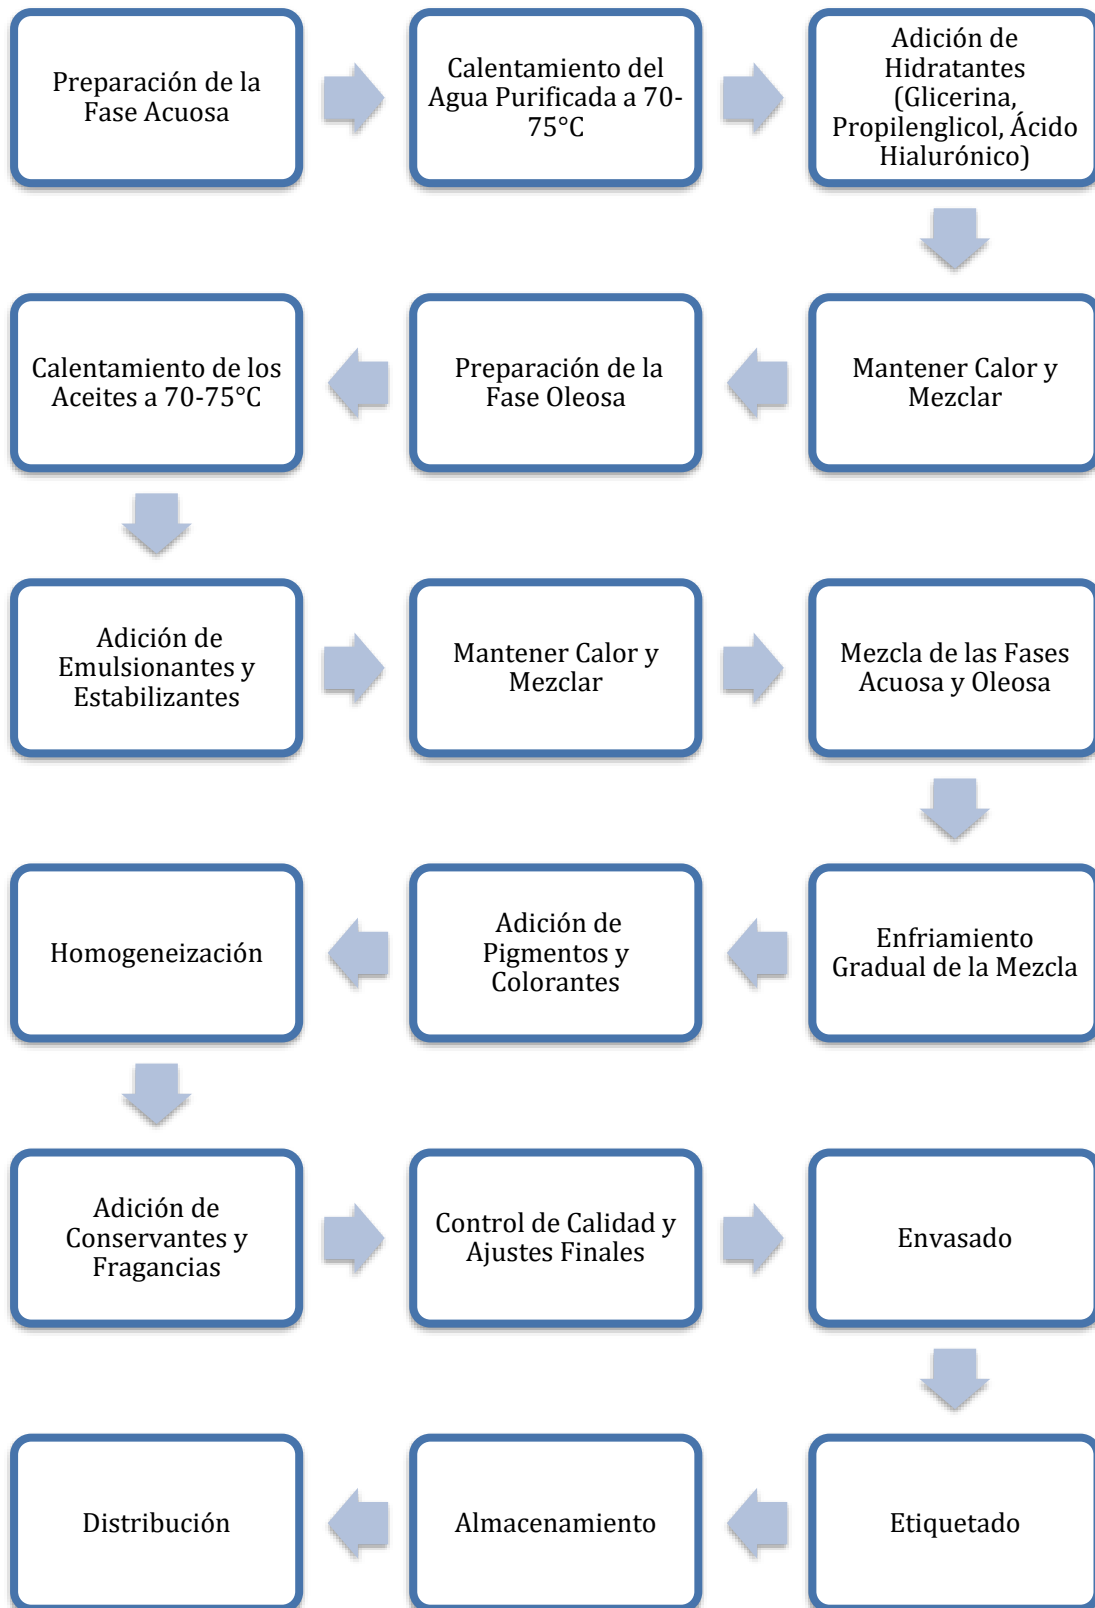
Preparación de la Fase Acuosa

Calentamiento del Agua Purificada a 70-75°C

Adición de Hidratantes (Glicerina, Propilenglicol, Ácido Hialurónico)

Mantener Calor y Mezclar

Preparación de la Fase Oleosa

Calentamiento de los Aceites a 70-75°C

Adición de Emulsionantes y Estabilizantes

Mantener Calor y Mezclar

Mezcla de las Fases Acuosa y Oleosa

Enfriamiento Gradual de la Mezcla

Adición de Pigmentos y Colorantes

Homogeneización

Adición de Conservantes y Fragancias

Control de Calidad y Ajustes Finales

Envasado

Etiquetado

Almacenamiento

Distribución